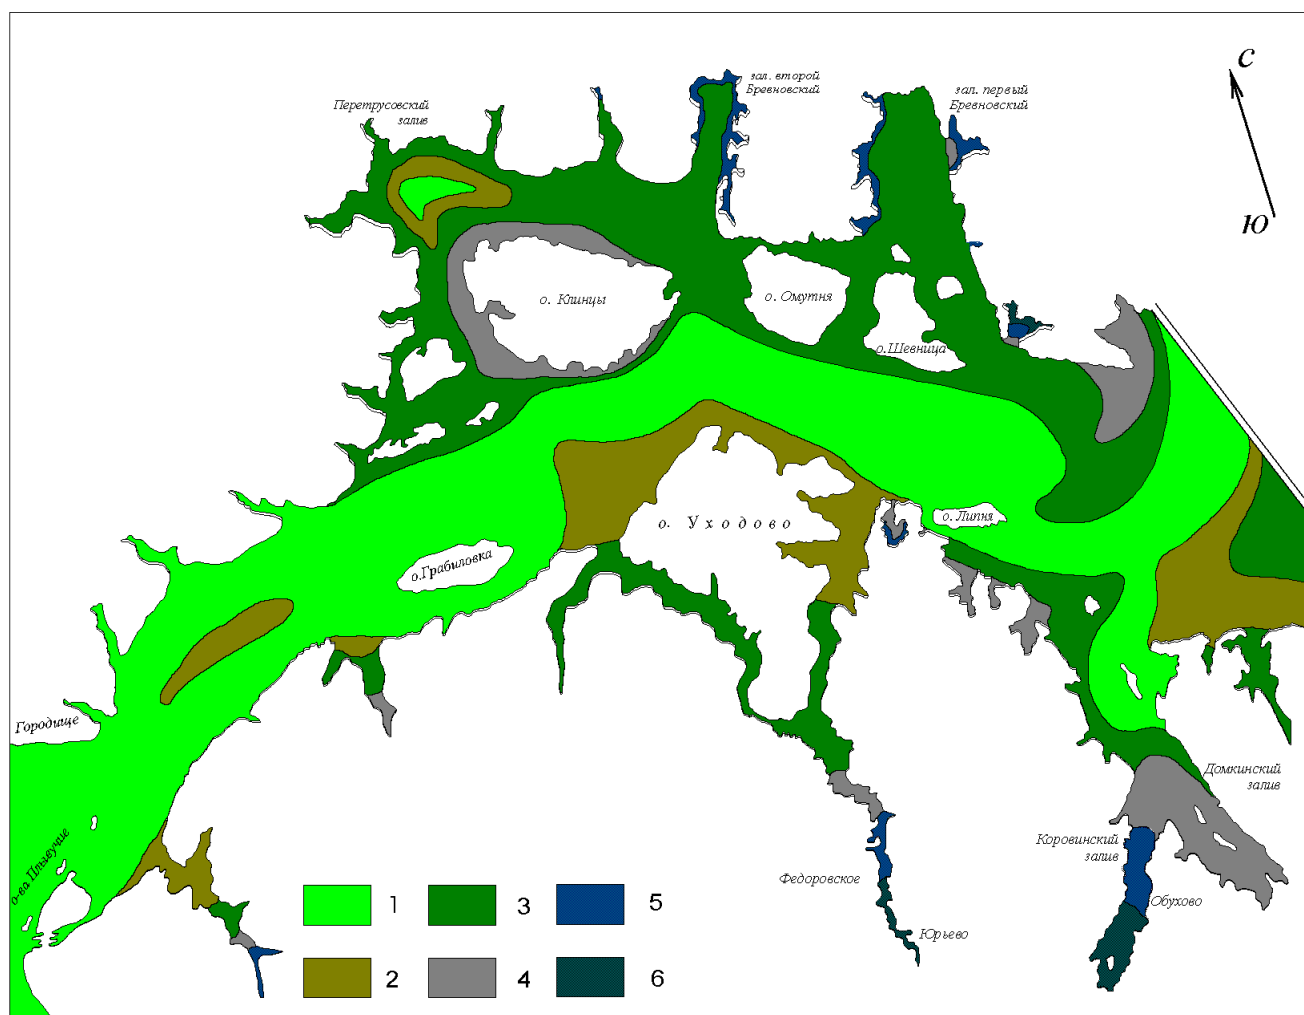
зал. второй Бревновский

зал. первый Бревновский

С

Ю

Перетрусовский залив

о. Клинцы

о. Омутня

о.Шевница

о. Уходово

о. Липня

о.Грабиловка

Городище

о-ва Плывучие

Домкинский залив

Коровинский залив

Обухово

Федоровское

Юрьево

1

2

3

4

5

6